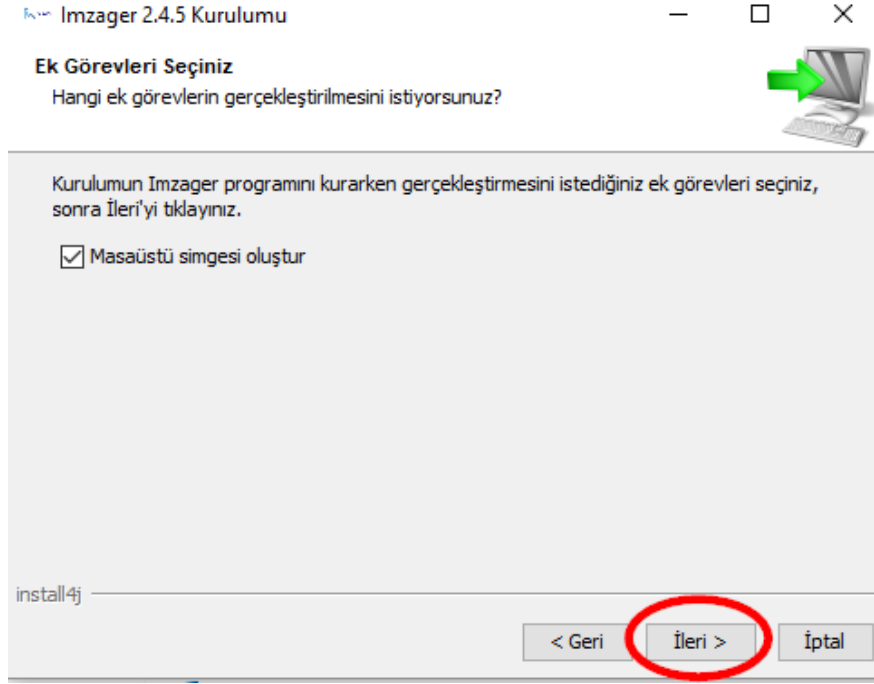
Imzager 2.4.5 Kurulumu

Ek Görevleri Seçiniz
Hangi ek görevlerin gerçekleştirilmesini istiyorsunuz?

Kurulumun Imzager programını kurarken gerçekleştirmesini istediğiniz ek görevleri seçiniz, sonra İleri'yi tıklayınız.

Masaüstü simgesi oluştur

install4j

< Geri
İleri >
İptal